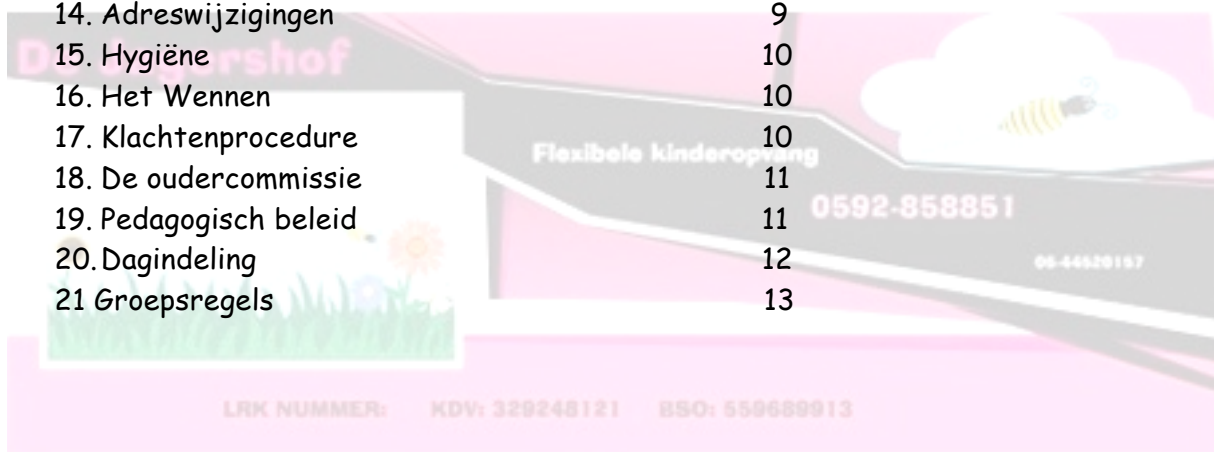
14. Adreswijzigingen 9
15. Hygiëne 10
16. Het Wennen 10
17. Klachtenprocedure 10
18. De oudercommissie 11
19. Pedagogisch beleid 11
20. Dagindeling 12
21 Groepsregels 13

De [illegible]ershof

Flexibele kinderopvang

0592-858851

06-44520157

LRK NUMMER: KDV: 329248121 BSO: 559689913